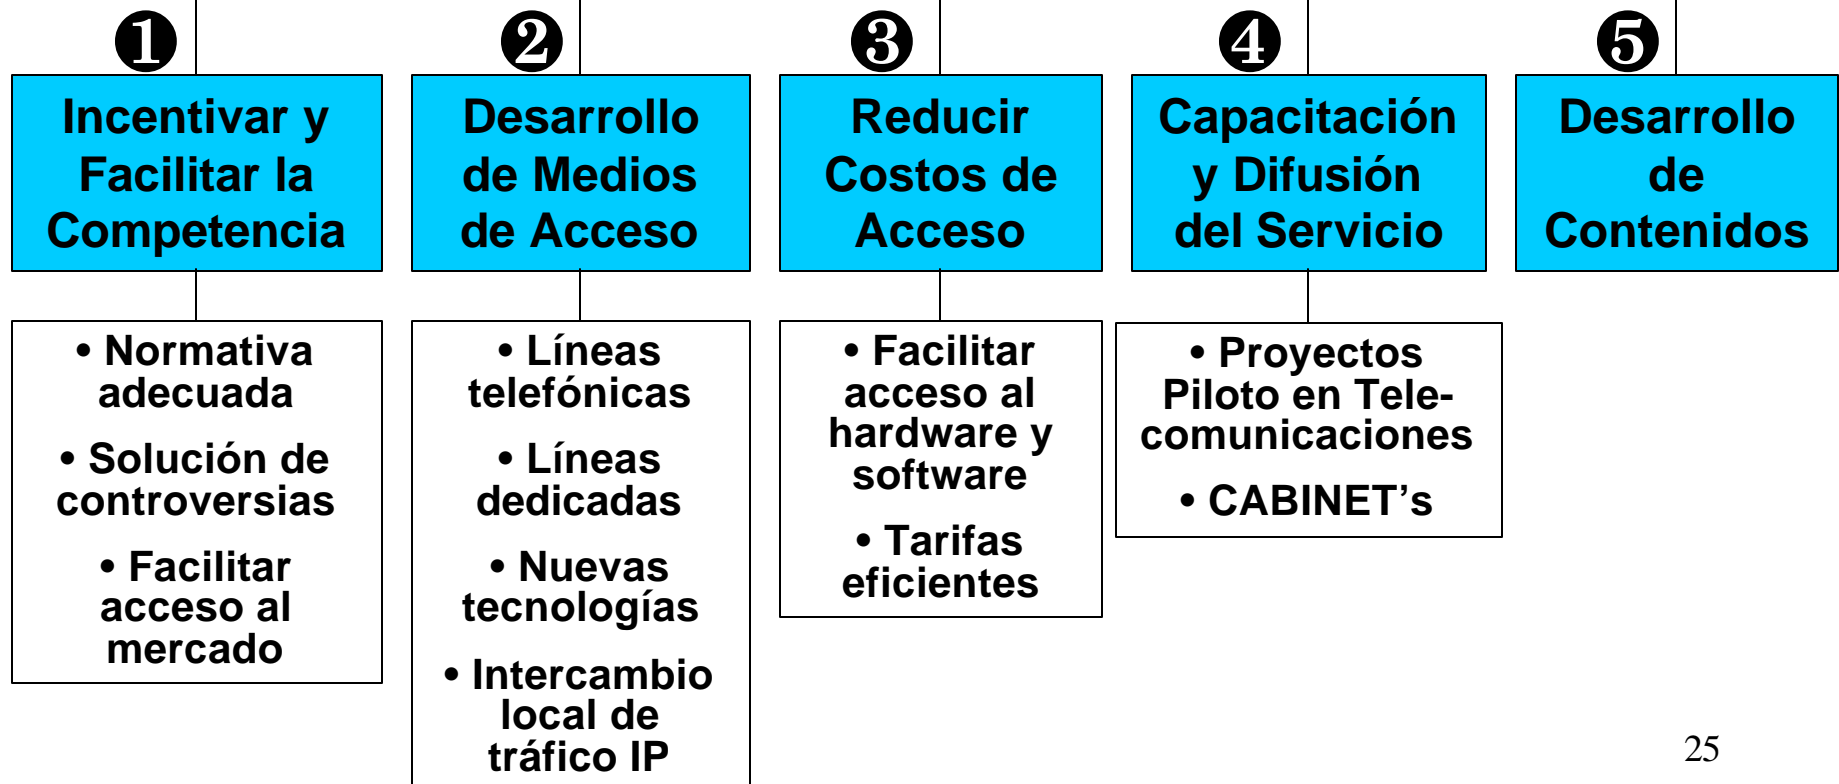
❶

Incentivar y Facilitar la Competencia

• Normativa adecuada

• Solución de controversias

• Facilitar acceso al mercado

❷

Desarrollo de Medios de Acceso

• Líneas telefónicas

• Líneas dedicadas

• Nuevas tecnologías

• Intercambio local de tráfico IP

❸

Reducir Costos de Acceso

• Facilitar acceso al hardware y software

• Tarifas eficientes

❹

Capacitación y Difusión del Servicio

• Proyectos Piloto en Telecomunicaciones

• CABINET’s

❺

Desarrollo de Contenidos

25